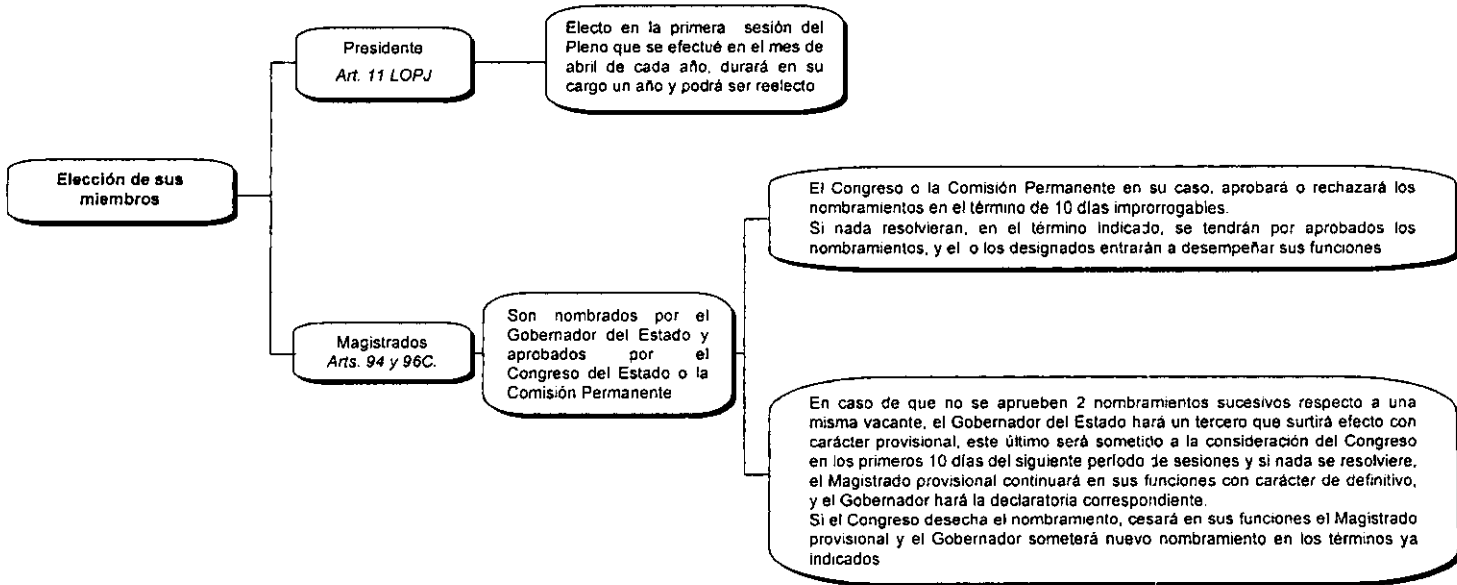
Elección de sus miembros

Presidente
*Art. 11 LOPJ*

Electo en la primera sesión del Pleno que se efectué en el mes de abril de cada año, durará en su cargo un año y podrá ser reelecto

Magistrados
*Arts. 94 y 96C.*

Son nombrados por el Gobernador del Estado y aprobados por el Congreso del Estado o la Comisión Permanente

El Congreso o la Comisión Permanente en su caso, aprobará o rechazará los nombramientos en el término de 10 días improrrogables.
Si nada resolvieran, en el término indicado, se tendrán por aprobados los nombramientos, y el o los designados entrarán a desempeñar sus funciones

En caso de que no se aprueben 2 nombramientos sucesivos respecto a una misma vacante, el Gobernador del Estado hará un tercero que surtirá efecto con carácter provisional, este último será sometido a la consideración del Congreso en los primeros 10 días del siguiente período de sesiones y si nada se resolviere, el Magistrado provisional continuará en sus funciones con carácter de definitivo, y el Gobernador hará la declaratoria correspondiente.
Si el Congreso desecha el nombramiento, cesará en sus funciones el Magistrado provisional y el Gobernador someterá nuevo nombramiento en los términos ya indicados